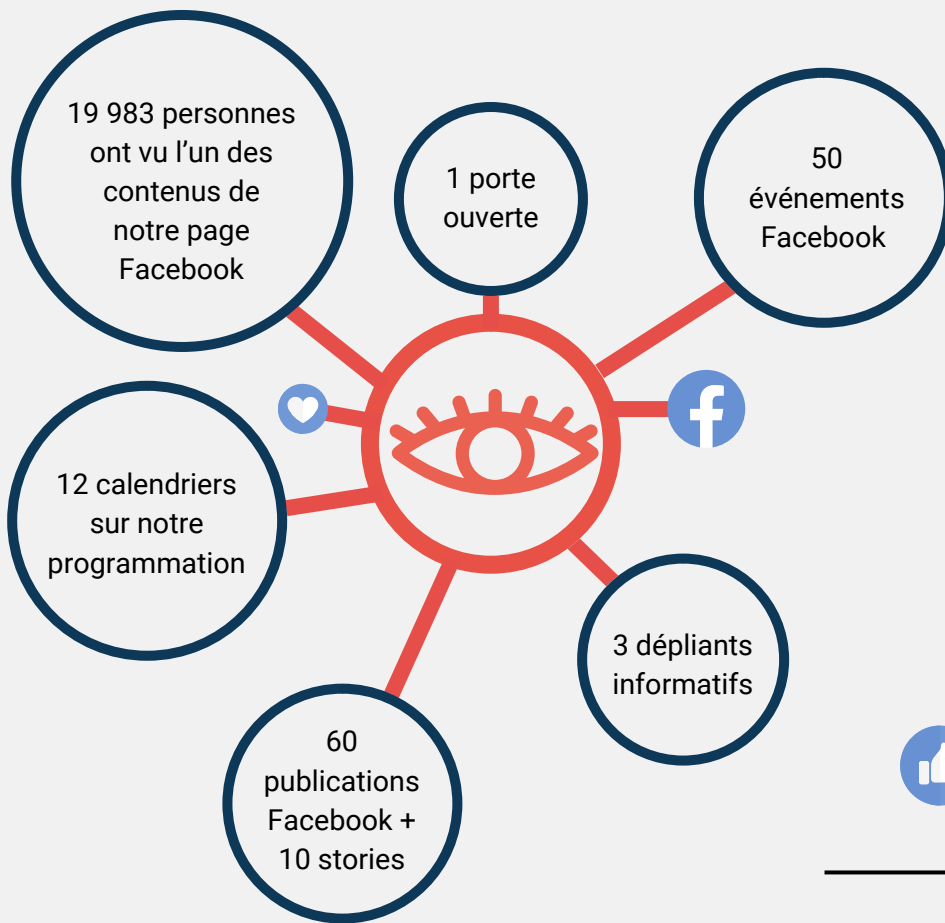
19 983 personnes ont vu l’un des contenus de notre page Facebook

1 porte ouverte

50 événements Facebook

12 calendriers sur notre programmation

3 dépliants informatifs

60 publications Facebook + 10 stories